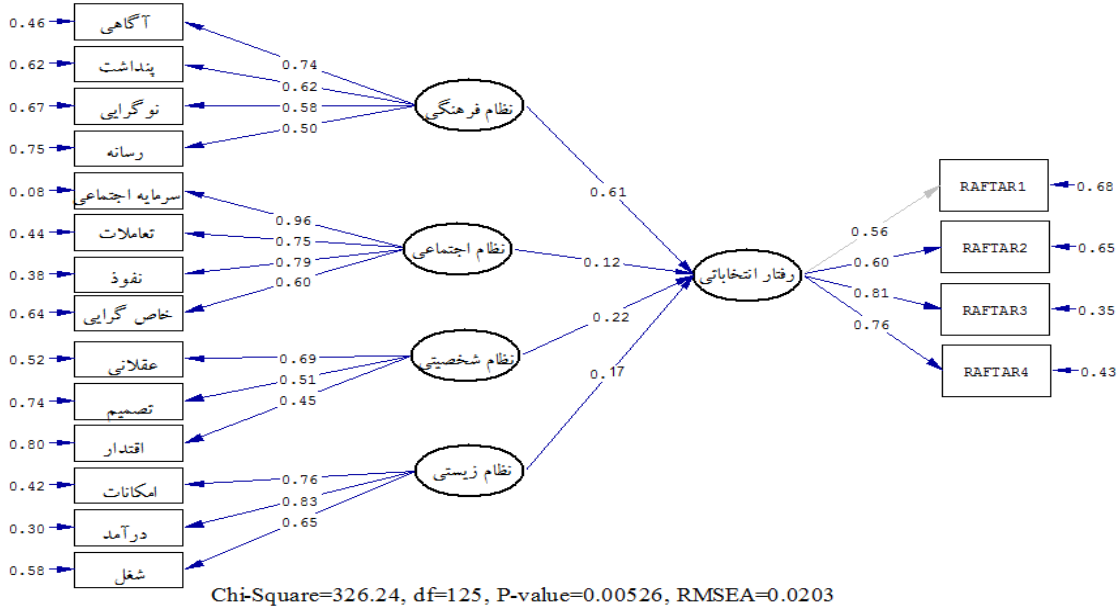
0.46 آگاهی
0.62 پنداشت
0.67 نوگرایی
0.75 رسانه
0.08 سرمایه اجتماعی
0.44 تعاملات
0.38 نفوذ
0.64 خاص گرایی
0.52 عقلانی
0.74 تصمیم
0.80 اقتدار
0.42 امکانات
0.30 درآمد
0.58 شغل

0.74
0.62
0.58
0.50
نظام فرهنگی

0.96
0.75
0.79
0.60
نظام اجتماعی

0.69
0.51
0.45
نظام شخصیتی

0.76
0.83
0.65
نظام زیستی

0.61
0.12
0.22
0.17

رفتار انتخاباتی

0.56
0.60
0.81
0.76

RAFTAR1 0.68
RAFTAR2 0.65
RAFTAR3 0.35
RAFTAR4 0.43

Chi-Square=326.24, df=125, P-value=0.00526, RMSEA=0.0203